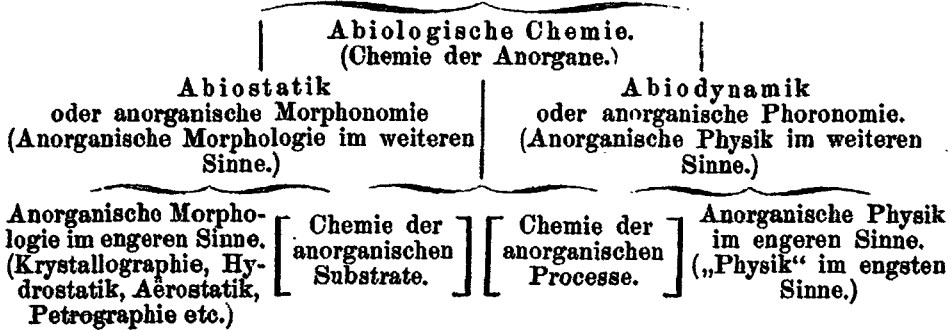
Abiologische Chemie.
(Chemie der Anorgane.)

Abiostatik
oder anorganische Morphonomie
(Anorganische Morphologie im weiteren Sinne.)

Abiodynamik
oder anorganische Phoronomie.
(Anorganische Physik im weiteren Sinne.)

Anorganische Morphologie im engeren Sinne. (Krystallographie, Hydrostatik, Aërostatik, Petrographie etc.)

Chemie der anorganischen Substrate.

Chemie der anorganischen Processe.

Anorganische Physik im engeren Sinne. („Physik“ im engsten Sinne.)